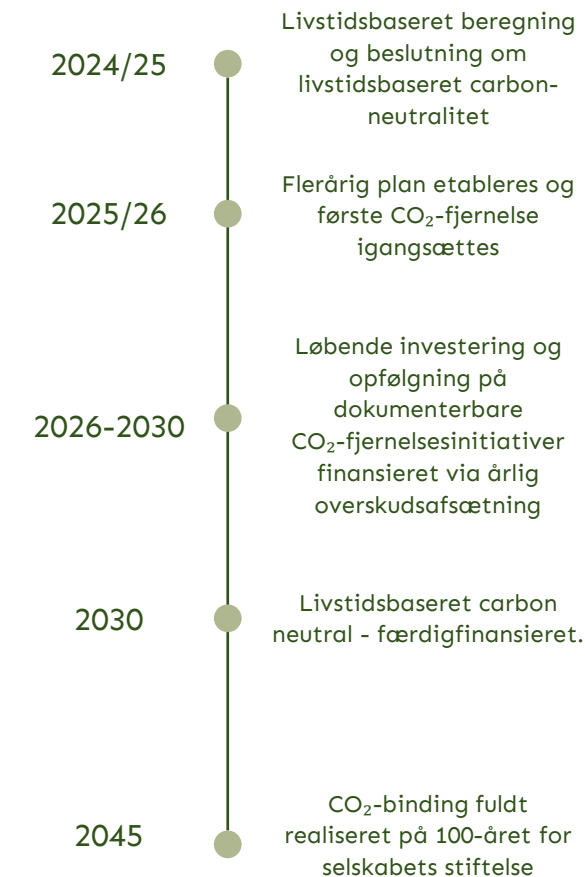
2024/25

Livstidsbaseret beregning og beslutning om livstidsbaseret carbon-neutralitet

2025/26

Flerårig plan etableres og første $CO_2$-fjernelse igangsættes

2026-2030

Løbende investering og opfølgning på dokumenterbare $CO_2$-fjernelsesinitiativer finansieret via årlig overskudsafsætning

2030

Livstidsbaseret carbon neutral - færdigfinansieret.

2045

$CO_2$-binding fuldt realiseret på 100-året for selskabets stiftelse